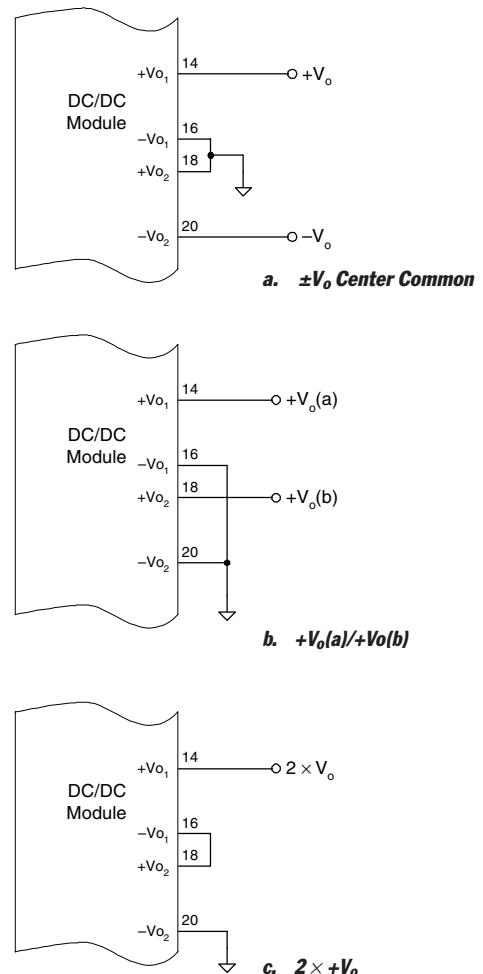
DC/DC Module

$+Vo_1$ 14 $+V_o$

$-Vo_1$ 16

$+Vo_2$ 18

$-Vo_2$ 20 $-V_o$

a. $\pm V_o$ Center Common

DC/DC Module

$+Vo_1$ 14 $+V_o(a)$

$-Vo_1$ 16

$+Vo_2$ 18 $+V_o(b)$

$-Vo_2$ 20

b. $+V_o(a)/+Vo(b)$

DC/DC Module

$+Vo_1$ 14 $2 \times V_o$

$-Vo_1$ 16

$+Vo_2$ 18

$-Vo_2$ 20

c. $2 \times +V_o$